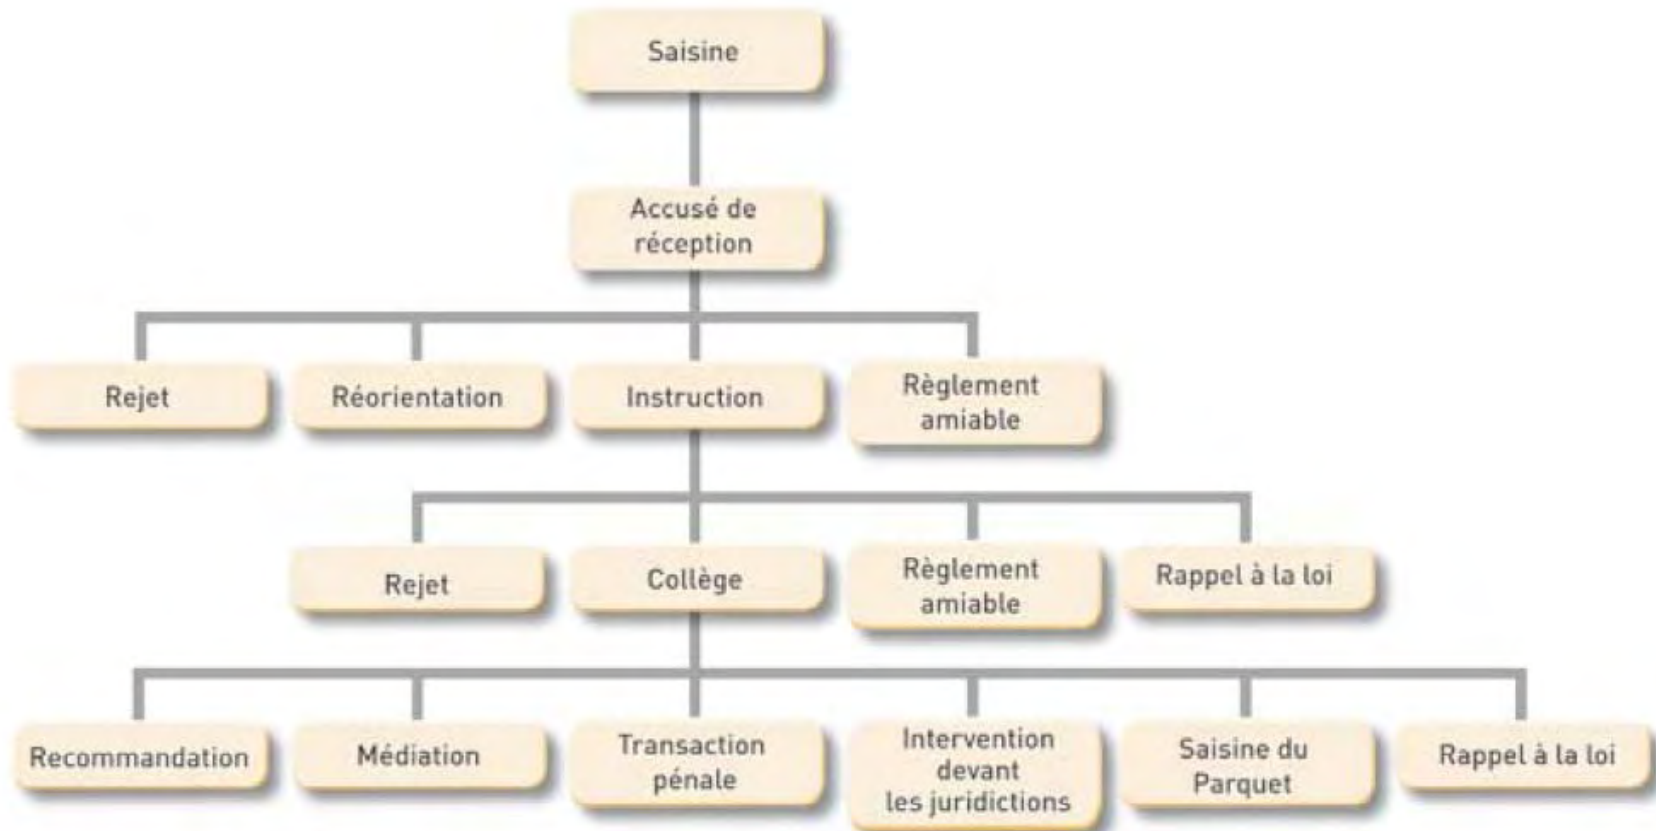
Saisine

Accusé de réception

Rejet

Réorientation

Instruction

Règlement amiable

Rejet

Collège

Règlement amiable

Rappel à la loi

Recommandation

Médiation

Transaction pénale

Intervention devant les juridictions

Saisine du Parquet

Rappel à la loi